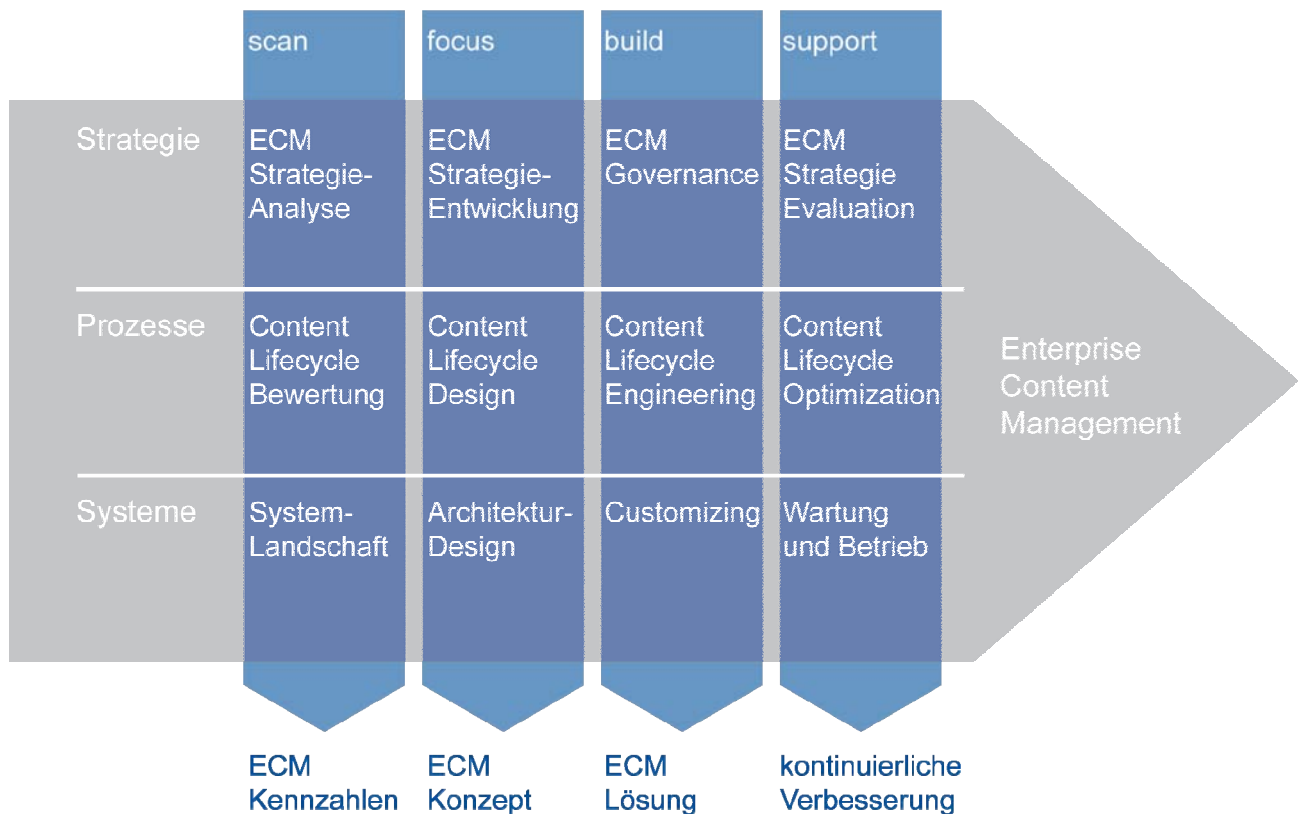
| | scan | focus | build | support |
|---|---|---|---|---|
| Strategie | ECM Strategie-Analyse | ECM Strategie-Entwicklung | ECM Governance | ECM Strategie Evaluation |
| Prozesse | Content Lifecycle Bewertung | Content Lifecycle Design | Content Lifecycle Engineering | Content Lifecycle Optimization |
| Systeme | System-Landschaft | Architektur-Design | Customizing | Wartung und Betrieb |

Enterprise Content Management

ECM Kennzahlen

ECM Konzept

ECM Lösung

kontinuierliche Verbesserung